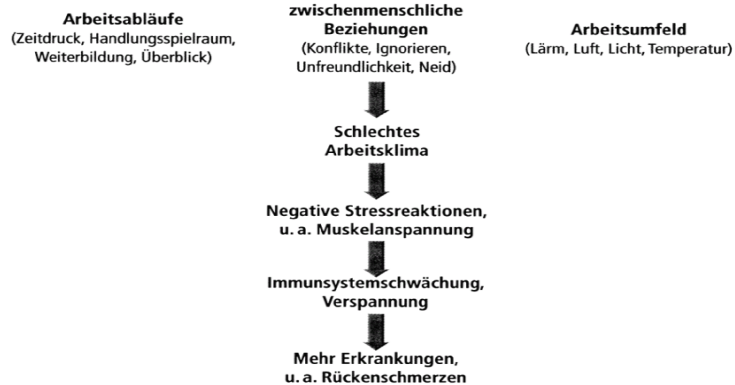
Arbeitsabläufe
(Zeitdruck, Handlungsspielraum, Weiterbildung, Überblick)

zwischenmenschliche Beziehungen
(Konflikte, Ignorieren, Unfreundlichkeit, Neid)

Arbeitsumfeld
(Lärm, Luft, Licht, Temperatur)

Schlechtes Arbeitsklima

Negative Stressreaktionen, u. a. Muskelanspannung

Immunsystemschwächung, Verspannung

Mehr Erkrankungen, u. a. Rückenschmerzen